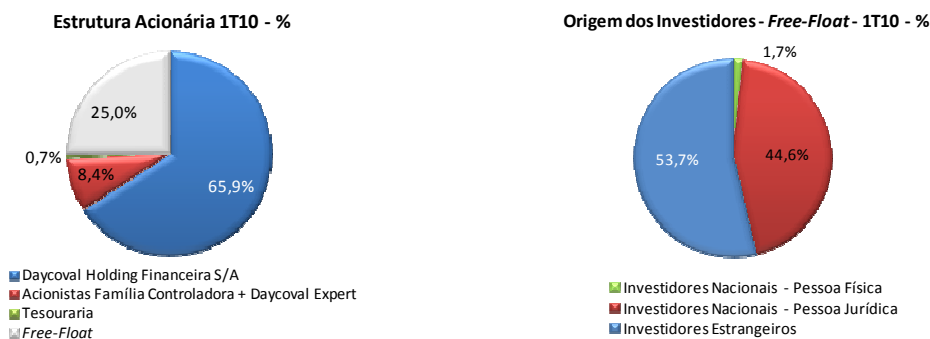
Estrutura Acionária 1T10 - %

25,0%

0,7%

8,4%

65,9%

Daycoval Holding Financeira S/A
Acionistas Família Controladora + Daycoval Expert
Tesouraria
*Free-Float*

Origem dos Investidores - *Free-Float* - 1T10 - %

1,7%

53,7%

44,6%

Investidores Nacionais - Pessoa Física
Investidores Nacionais - Pessoa Jurídica
Investidores Estrangeiros